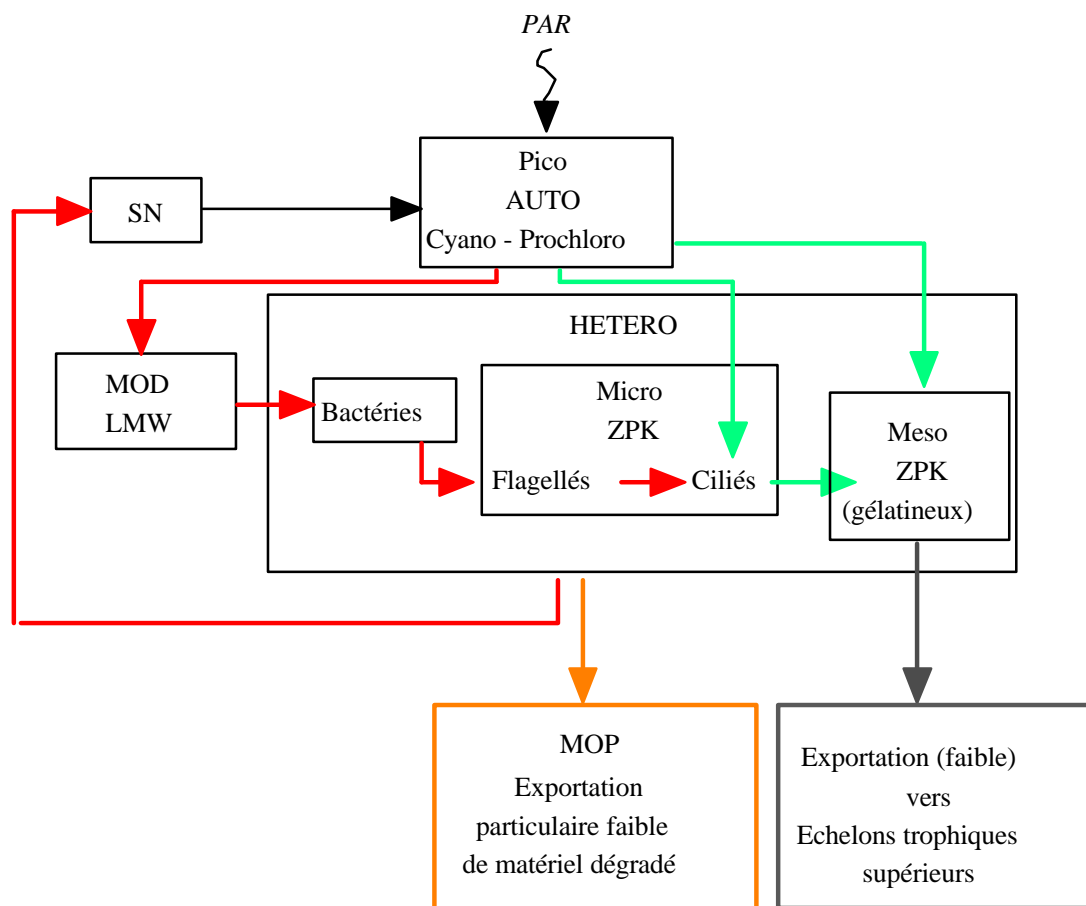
PAR

Pico
AUTO
Cyano - Prochloro

SN

MOD
LMW

HETERO

Bactéries

Micro
ZPK

Flagellés

Ciliés

Meso
ZPK
(gélatineux)

MOP
Exportation
particulaire faible
de matériel dégradé

Exportation (faible)
vers
Echelons trophiques
supérieurs